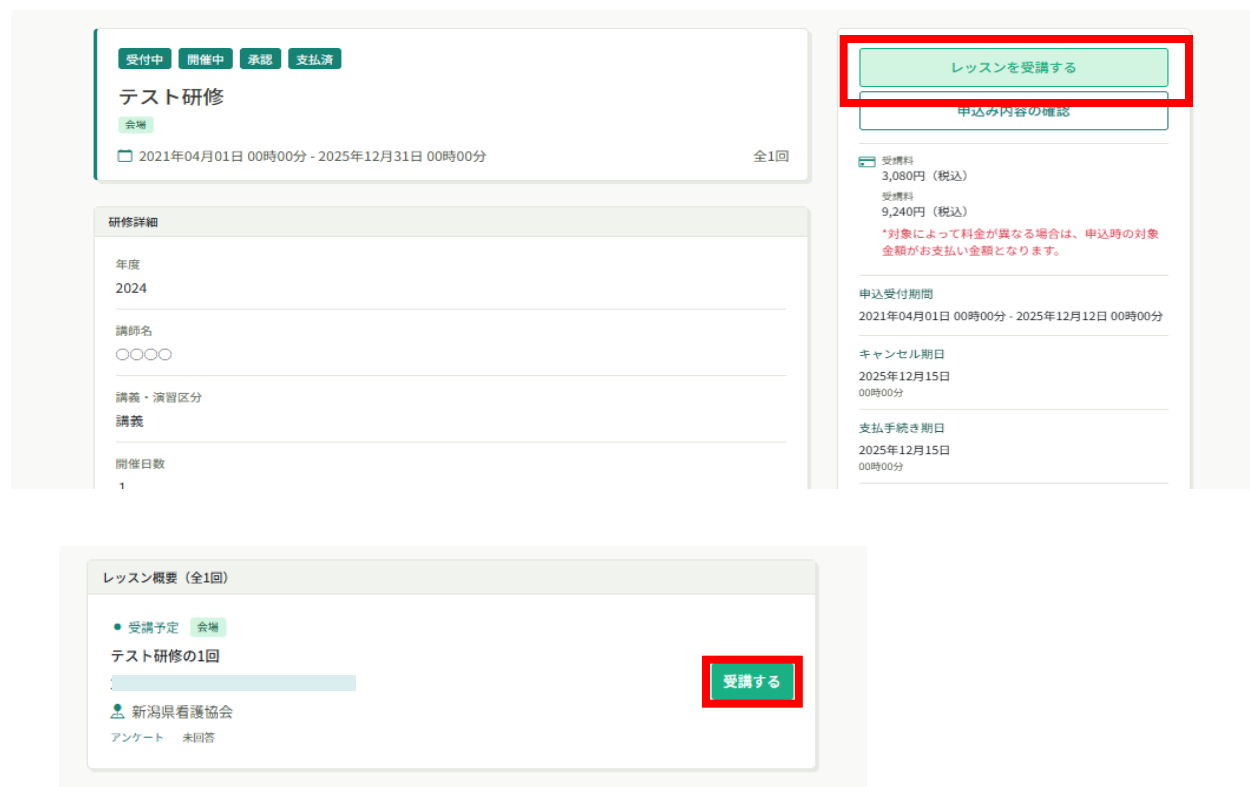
受付中 開催中 承認 支払済

テスト研修

会場

2021年04月01日 00時00分 - 2025年12月31日 00時00分

全1回

研修詳細

年度
2024

講師名
○○○○

講義・演習区分
講義

開催日数
1

レッスンを受講する

申込み内容の確認

受講料
3,080円（税込）

受講料
9,240円（税込）

*対象によって料金が異なる場合は、申込時の対象金額がお支払い金額となります。

申込受付期間
2021年04月01日 00時00分 - 2025年12月12日 00時00分

キャンセル期日
2025年12月15日
00時00分

支払手続き期日
2025年12月15日
00時00分

レッスン概要（全1回）

受講予定 会場

テスト研修の1回

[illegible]

新潟県看護協会

アンケート 未回答

受講する